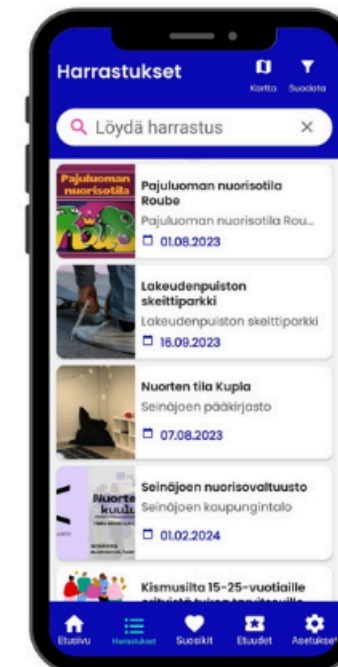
Harrastukset

Kartta

Suodata

Löydä harrastus

×

Pajuluoman nuorisotila

Pajuluoman nuorisotila Roube

Pajuluoman nuorisotila Rou...

01.08.2023

Lakeudenpuiston skeittiparkki

Lakeudenpuiston skeittiparkki

16.09.2023

Nuorten tila Kupla

Seinäjoen pääkirjasto

07.08.2023

Nuorte kuul

Seinäjoen nuorisovaltuusto

Seinäjoen koupungintalo

01.02.2024

Kismusilta 15-25-vuotiaille

Etusivu

Harrastukset

Suosikit

Etuudet

Asetukset